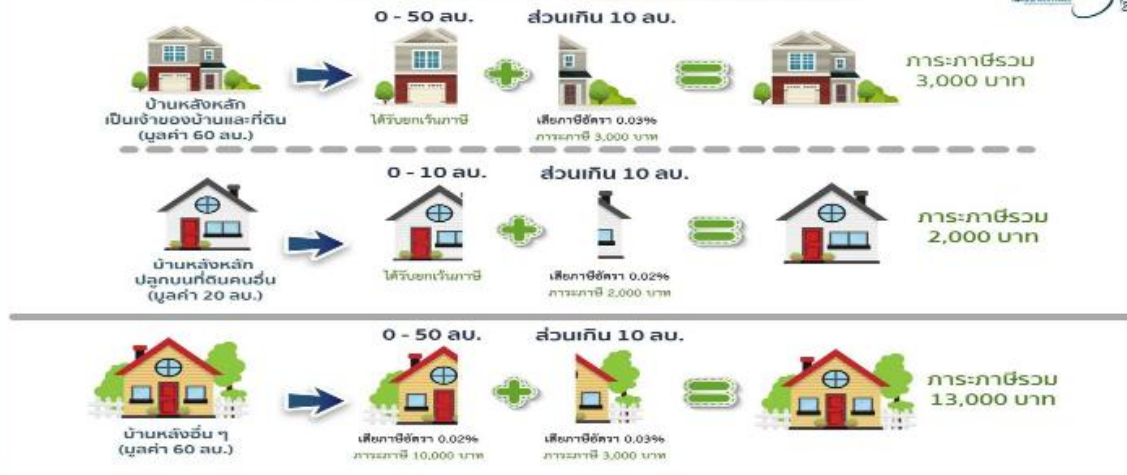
0 - 50 ลบ.
ส่วนเกิน 10 ลบ.

บ้านหลังหลัก เป็นเจ้าของบ้านและที่ดิน (มูลค่า 60 ลบ.)

ได้รับยกเว้นภาษี

เสียภาษีอัตรา 0.03%
ภาระภาษี 3,000 บาท

ภาระภาษีรวม 3,000 บาท

0 - 10 ลบ.
ส่วนเกิน 10 ลบ.

บ้านหลังหลัก ปลูกบนที่ดินคนอื่น (มูลค่า 20 ลบ.)

ได้รับยกเว้นภาษี

เสียภาษีอัตรา 0.02%
ภาระภาษี 2,000 บาท

ภาระภาษีรวม 2,000 บาท

0 - 50 ลบ.
ส่วนเกิน 10 ลบ.

บ้านหลังอื่น ๆ (มูลค่า 60 ลบ.)

เสียภาษีอัตรา 0.02%
ภาระภาษี 10,000 บาท

เสียภาษีอัตรา 0.03%
ภาระภาษี 3,000 บาท

ภาระภาษีรวม 13,000 บาท